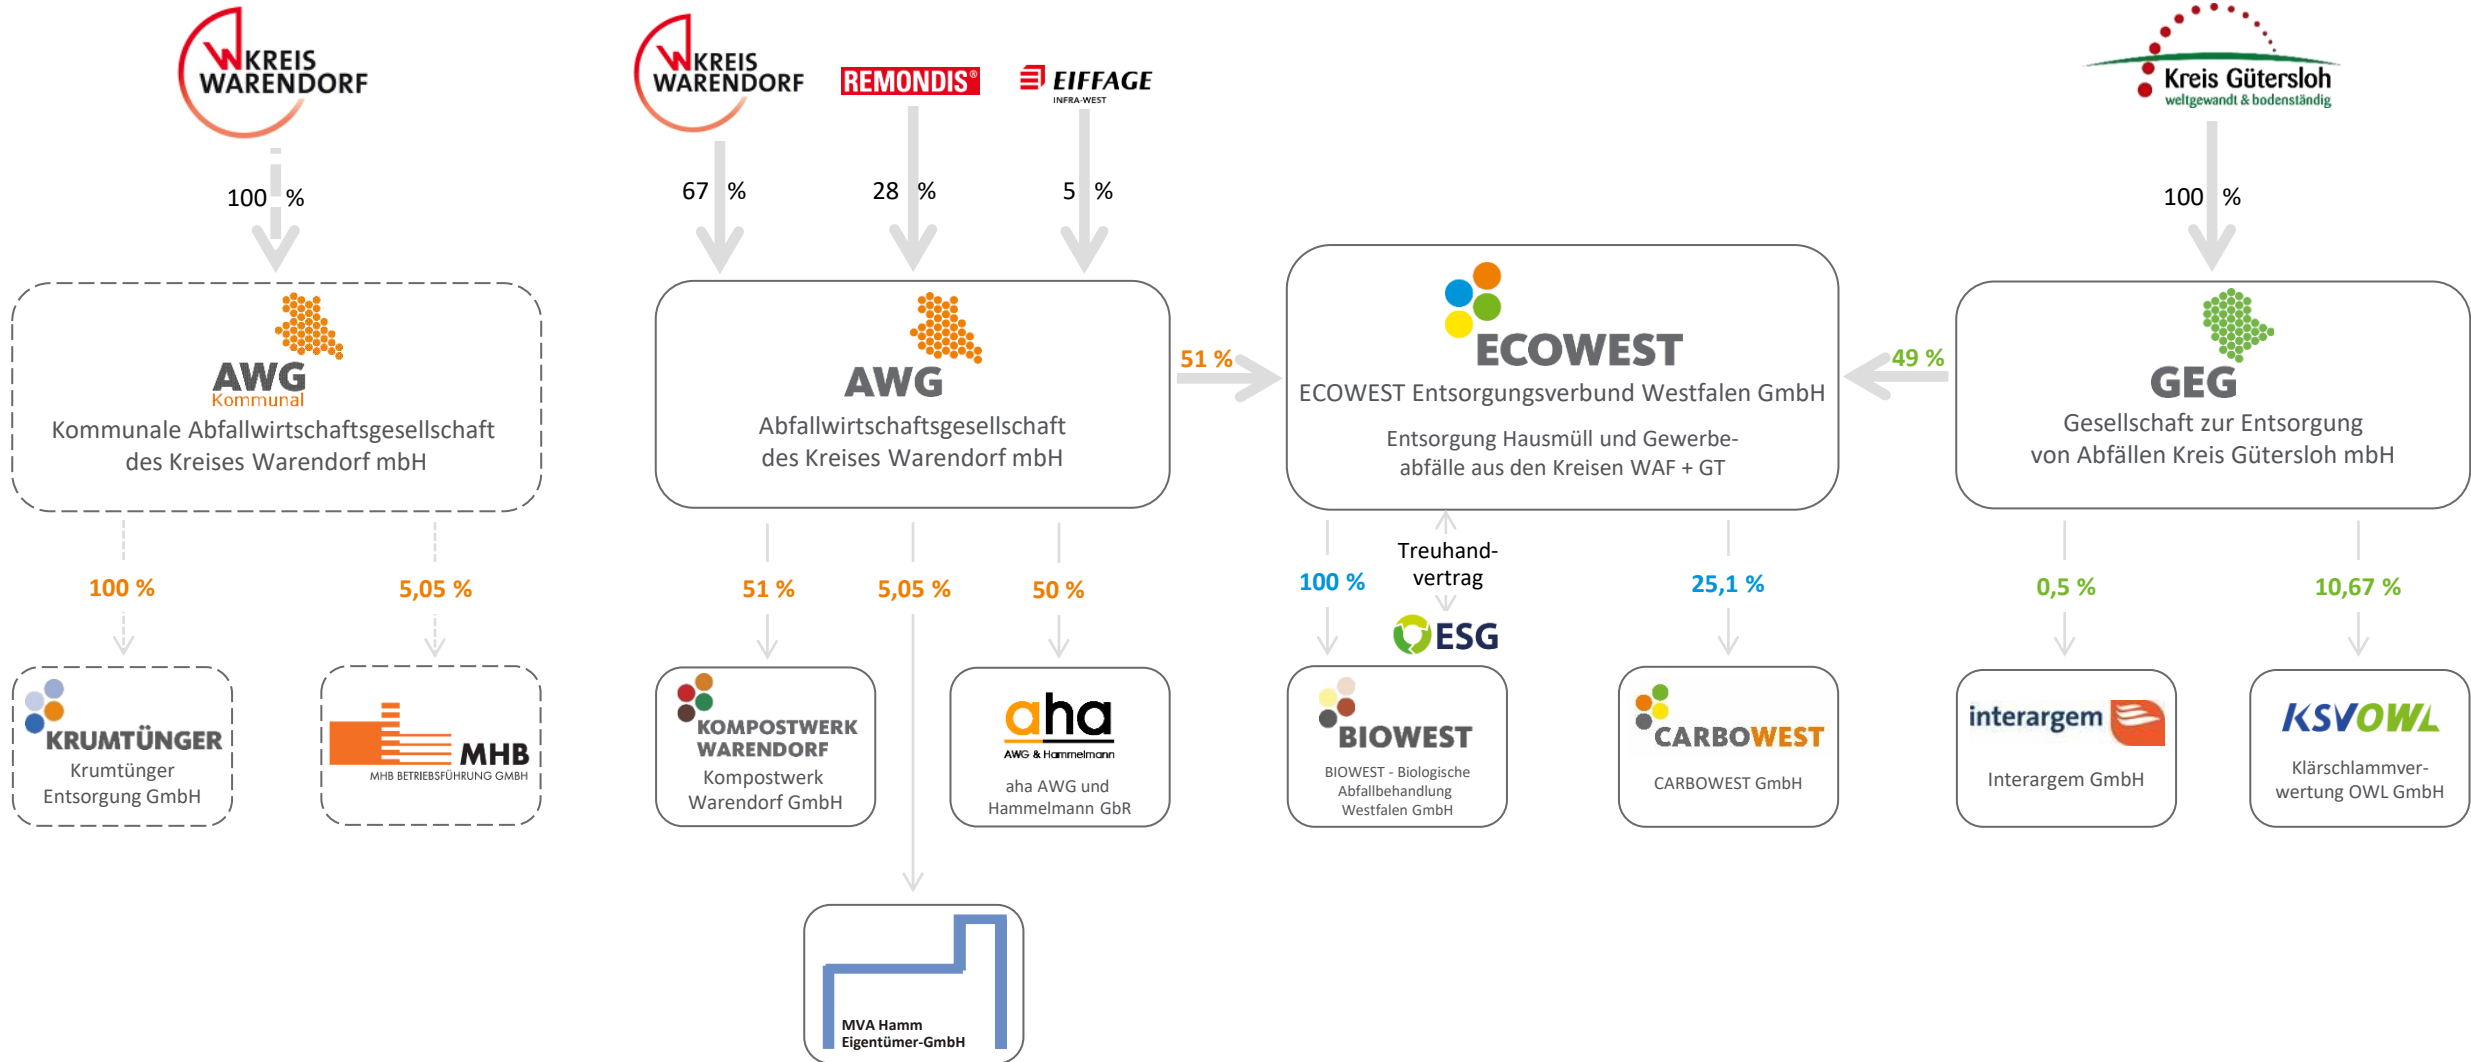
KREIS WARENDORF

100 %

AWG Kommunal
Kommunale Abfallwirtschaftsgesellschaft des Kreises Warendorf mbH

100 %

5,05 %

KRUMTÜNGER
Krumtünger Entsorgung GmbH

MHB
MHB BETRIEBSFÜHRUNG GMBH

KREIS WARENDORF

REMONDIS

EIFFAGE
INFRA-WEST

67 %

28 %

5 %

AWG
Abfallwirtschaftsgesellschaft des Kreises Warendorf mbH

51 %

5,05 %

50 %

KOMPOSTWERK WARENDORF
Kompostwerk Warendorf GmbH

aha
AWG & Hammelmann
aha AWG und Hammelmann GbR

MVA Hamm Eigentümer-GmbH

51 %

ECOWEST
ECOWEST Entsorgungsverbund Westfalen GmbH
Entsorgung Hausmüll und Gewerbeabfälle aus den Kreisen WAF + GT

100 %

Treuhandvertrag

ESG

25,1 %

BIOWEST
BIOWEST - Biologische Abfallbehandlung Westfalen GmbH

CARBOWEST
CARBOWEST GmbH

Kreis Gütersloh
weltgewandt & bodenständig

100 %

49 %

GEG
Gesellschaft zur Entsorgung von Abfällen Kreis Gütersloh mbH

0,5 %

10,67 %

interargem
Interargem GmbH

KSVOWL
Klärschlammverwertung OWL GmbH